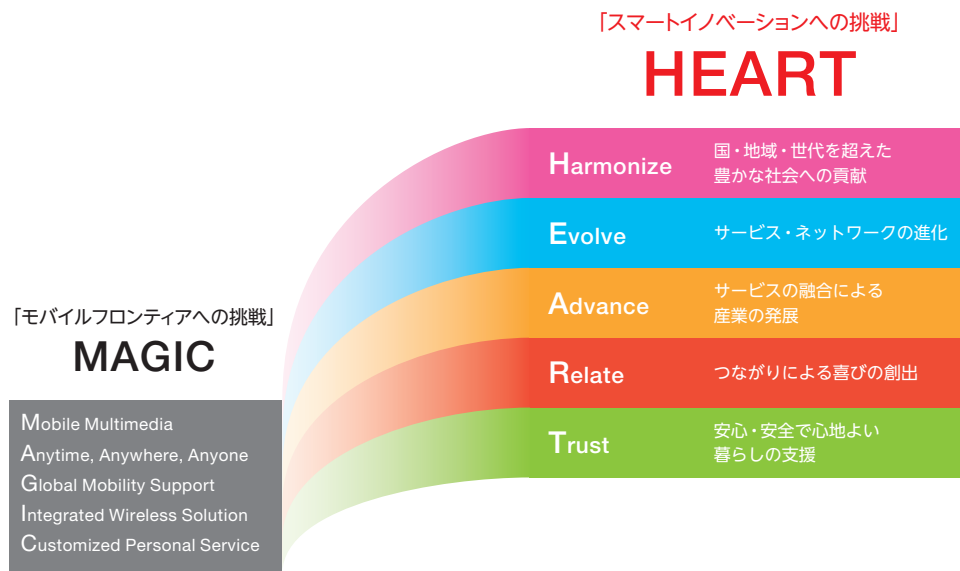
「スマートイノベーションへの挑戦」
HEART

Harmonize
国・地域・世代を超えた豊かな社会への貢献

Evolve
サービス・ネットワークの進化

Advance
サービスの融合による産業の発展

Relate
つながりによる喜びの創出

Trust
安心・安全で心地よい暮らしの支援

「モバイルフロンティアへの挑戦」
MAGIC

Mobile Multimedia
Anytime, Anywhere, Anyone
Global Mobility Support
Integrated Wireless Solution
Customized Personal Service